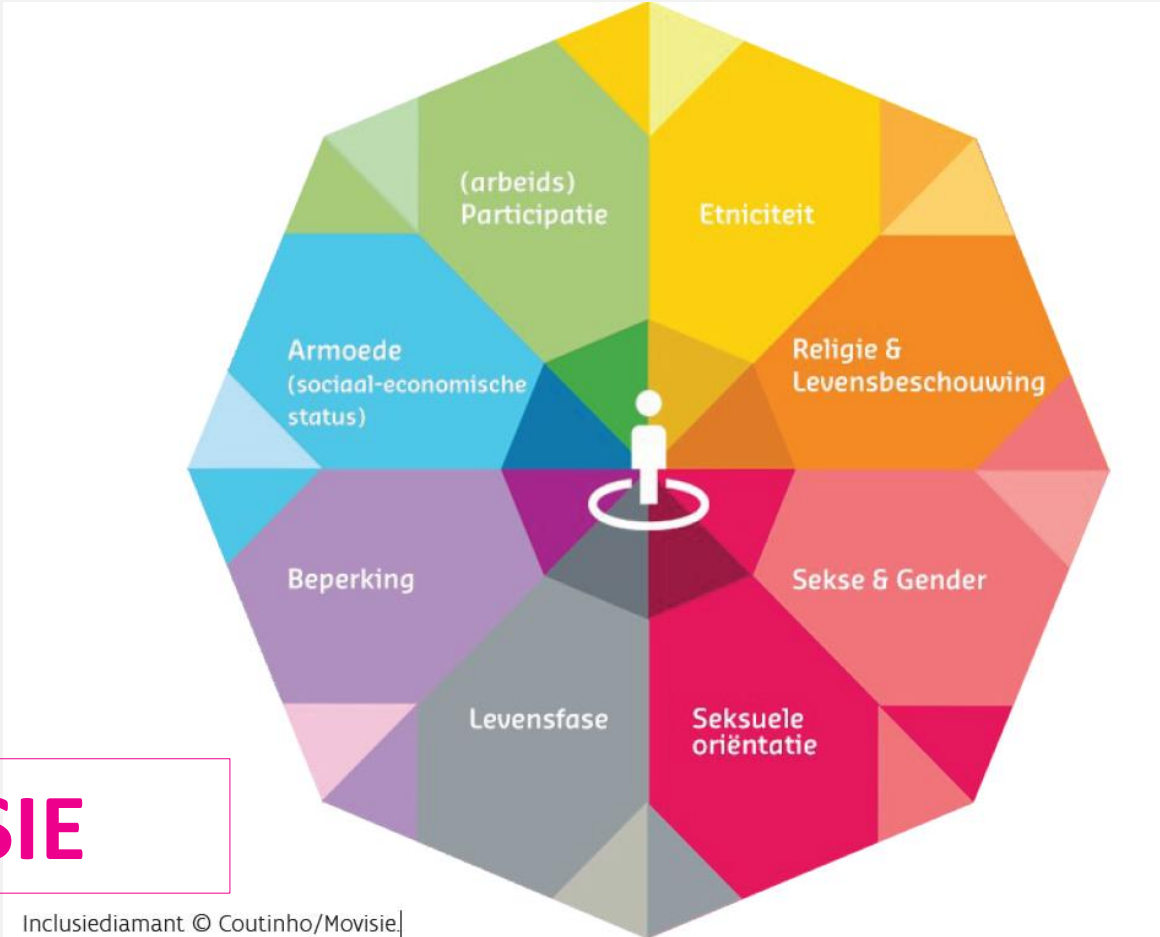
(arbeids) Participatie

Etniciteit

Armoede (sociaal-economische status)

Religie & Levensbeschouwing

Beperking

Sekse & Gender

Levensfase

Seksuele oriëntatie

SIE

Inclusiediamant © Coutinho/Movisie.